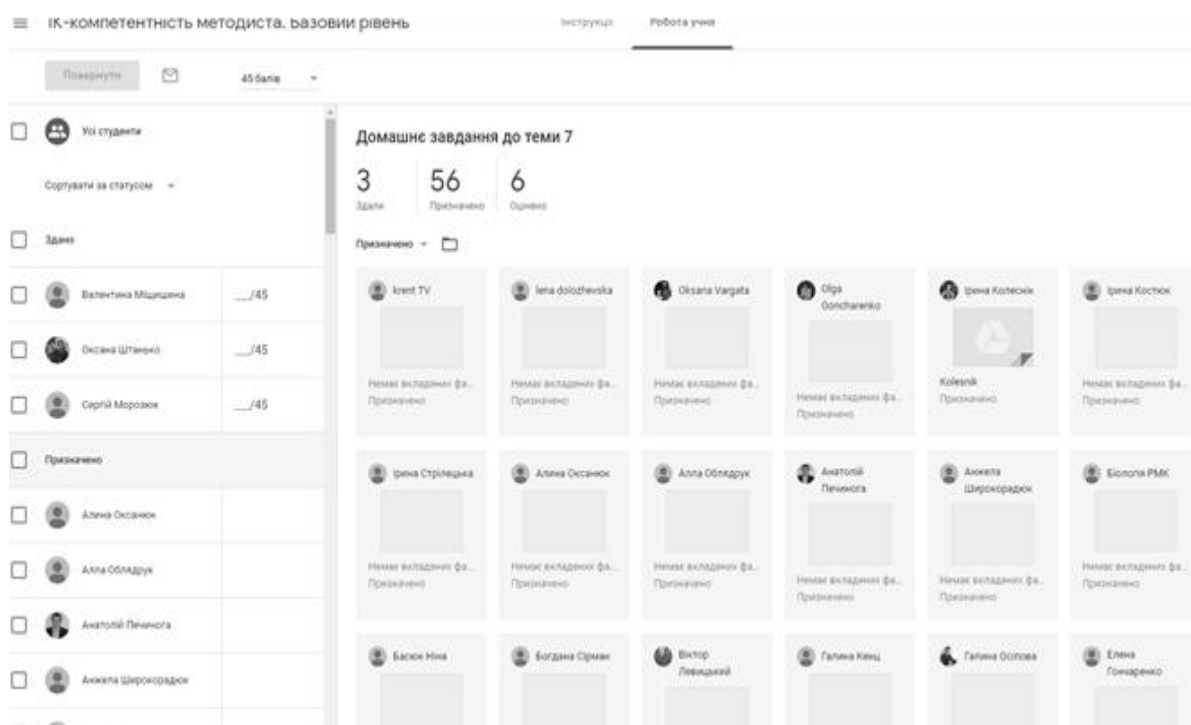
ІК-компетентність методиста. Базовий рівень

Інструкція

Робота учня

Повернути

45 балів

Усі студенти

Сортувати за статусом

Здано

Валентина Міщишина __/45

Оксана Штанько __/45

Сергій Морозюк __/45

Призначено

Алина Оксанюк

Алла Обліадрук

Анатолій Печинога

Анжела Широкорадюк

Домашнє завдання до теми 7

3
Здали

56
Призначено

6
Оцінено

Призначено

krent TV
Немає вкладених фа...
Призначено

lena dolozhevska
Немає вкладених фа...
Призначено

Oksana Vargata
Немає вкладених фа...
Призначено

Olga Goncharenko
Немає вкладених фа...
Призначено

Ірина Колесник
Kolesnik
Призначено

Ірина Костюк
Немає вкладених фа...
Призначено

Ірина Стрілецька
Немає вкладених фа...
Призначено

Алина Оксанюк
Немає вкладених фа...
Призначено

Алла Обліадрук
Немає вкладених фа...
Призначено

Анатолій Печинога
Немає вкладених фа...
Призначено

Анжела Широкорадюк
Немає вкладених фа...
Призначено

Біологія РМК
Немає вкладених фа...
Призначено

Басюк Ніна

Богдана Сірман

Віктор Левицький

Галина Кенц

Галина Осипова

Елена Гончаренко